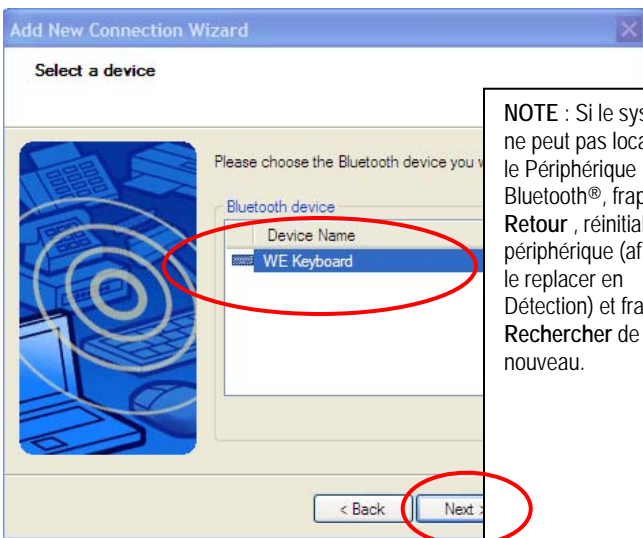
Add New Connection Wizard

Select a device

Please choose the Bluetooth device you w

Bluetooth device

| Device Name |
|---|
| WE Keyboard |

< Back

Next >

NOTE : Si le sys ne peut pas loca le Périphérique Bluetooth®, frap Retour , réinitial périphérique (af le replacer en Détection) et fra Rechercher de nouveau.